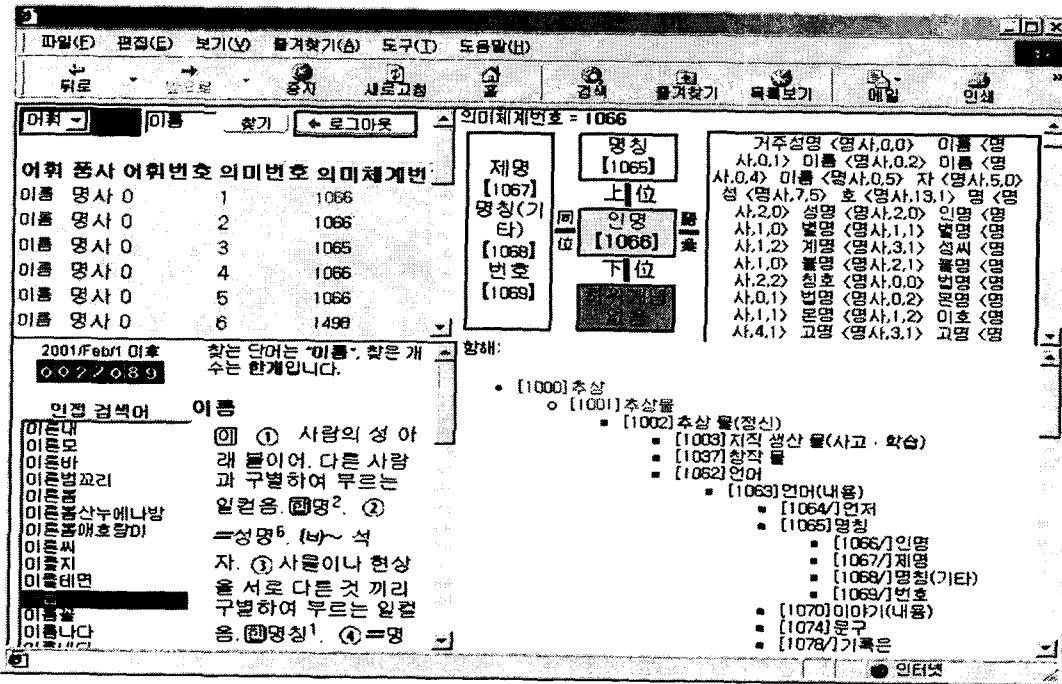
파일(F) 편집(E) 보기(V) 즐겨찾기(A) 도구(T) 도움말(H)

뒤로 앞으로 중지 새로고침 홈 검색 즐겨찾기 목록보기 메일 인쇄

어휘 이름 찾기 로그아웃

어휘 품사 어휘번호 의미번호 의미체계번

| 어휘 | 품사 | 어휘번호 | 의미번호 | 의미체계번 |
|---|---|---|---|---|
| 이름 | 명사 | 0 | 1 | 1066 |
| 이름 | 명사 | 0 | 2 | 1066 |
| 이름 | 명사 | 0 | 3 | 1065 |
| 이름 | 명사 | 0 | 4 | 1066 |
| 이름 | 명사 | 0 | 5 | 1066 |
| 이름 | 명사 | 0 | 6 | 1498 |

의미체계번호 = 1066

제명 [1067] 명칭(기타) [1068] 번호 [1069]

명칭 [1065]

上位

同位 인명 [1066] 語彙

下位

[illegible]

거주성명 <명사,0,0> 이름 <명사,0,1> 이름 <명사,0,2> 이름 <명사,0,4> 이름 <명사,0,5> 자 <명사,5,0> 성 <명사,7,5> 호 <명사,13,1> 명 <명사,2,0> 성명 <명사,2,0> 인명 <명사,1,0> 별명 <명사,1,1> 별명 <명사,1,2> 계명 <명사,3,1> 성씨 <명사,1,0> 불명 <명사,2,1> 불명 <명사,2,2> 칭호 <명사,0,0> 법명 <명사,0,1> 법명 <명사,0,2> 본명 <명사,1,1> 본명 <명사,1,2> 이호 <명사,4,1> 고명 <명사,3,1> 고명 <명

2001/Feb/1 이후
0022089

찾는 단어는 "이름", 찾은 개수는 한개입니다.

인접 검색어

이름대
이름모
이름바
이름벌꼬리
이름씨
이름씨산누에나방
이름씨애호랑이
이름씨
이름지
이름테면
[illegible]
이름할
이름나다

이름

[명] ① 사람의 성 아래 붙이어, 다른 사람과 구별하여 부르는 일컫음. 비명$^2$. ② =성명$^6$. (b)~ 석자. ③ 사물이나 현상을 서로 다른 것 끼리 구별하여 부르는 일컬음. 비명칭$^1$. ④=명

항해:

• [1000] 추상
○ [1001] 추상물
▪ [1002] 추상 물(정신)
▪ [1003] 지적 생산 물(사고 · 학습)
▪ [1037] 창작 물
▪ [1062] 언어
▪ [1063] 언어(내용)
▪ [1064/] 언저
▪ [1065] 명칭
▪ [1066/] 인명
▪ [1067/] 제명
▪ [1068/] 명칭(기타)
▪ [1069/] 번호
▪ [1070] 이야기(내용)
▪ [1074] 문구
▪ [1078/] 기록은

인터넷